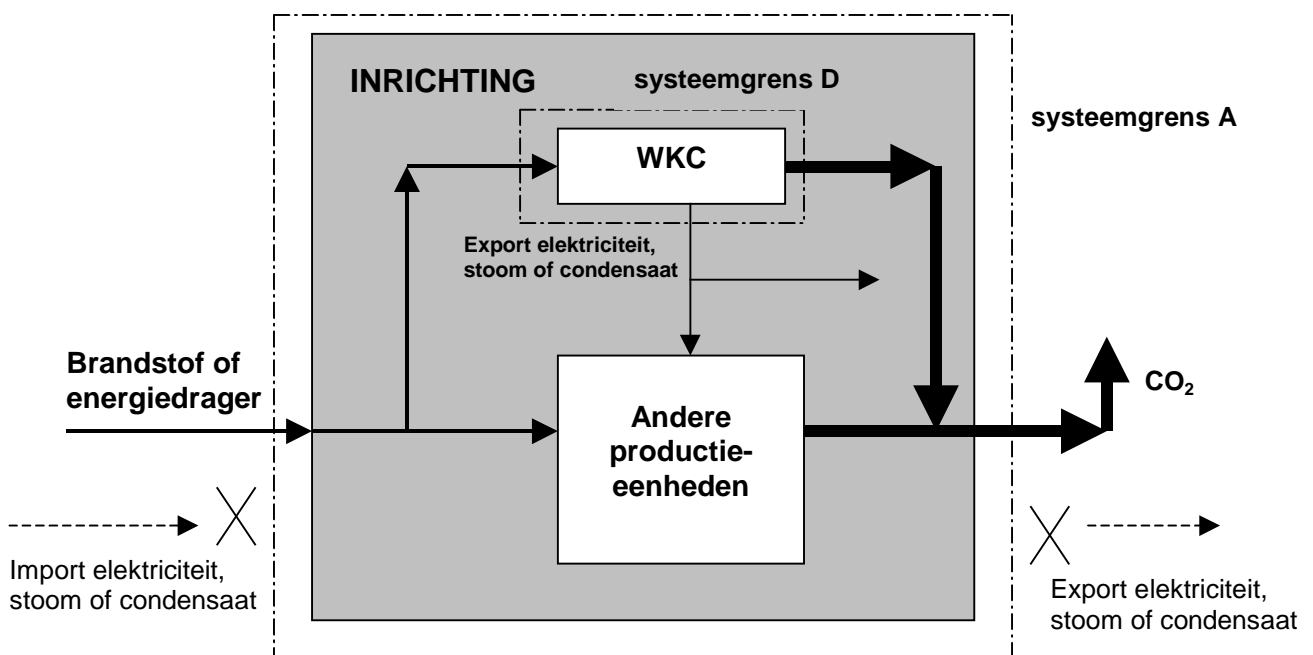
INRICHTING

systeemgrens D

systeemgrens A

WKC

Export elektriciteit, stoom of condensaat

Brandstof of energiedrager

Andere productie-eenheden

$CO_2$

Import elektriciteit, stoom of condensaat

Export elektriciteit, stoom of condensaat